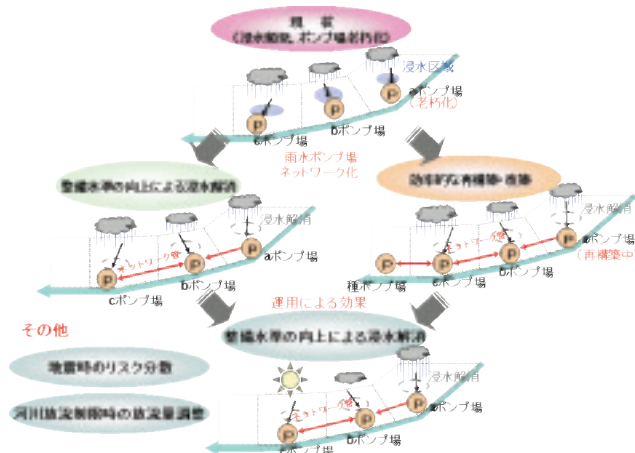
現 状
(浸水解消、ポンプ場老朽化)

浸水区域

aポンプ場
(老朽化)

cポンプ場
bポンプ場

雨水ポンプ場
ネットワーク化

整備水準の向上による浸水解消

効率的な再構築・改築

浸水解消
ネットワーク管
aポンプ場
cポンプ場
bポンプ場

浸水解消
ネットワーク管
aポンプ場
(再構築中)
種ポンプ場
cポンプ場
bポンプ場

運用による効果

その他

整備水準の向上による浸水解消

地震時のリスク分散

河川放流制限時の放流量調整

浸水解消
ネットワーク管
aポンプ場
cポンプ場
bポンプ場